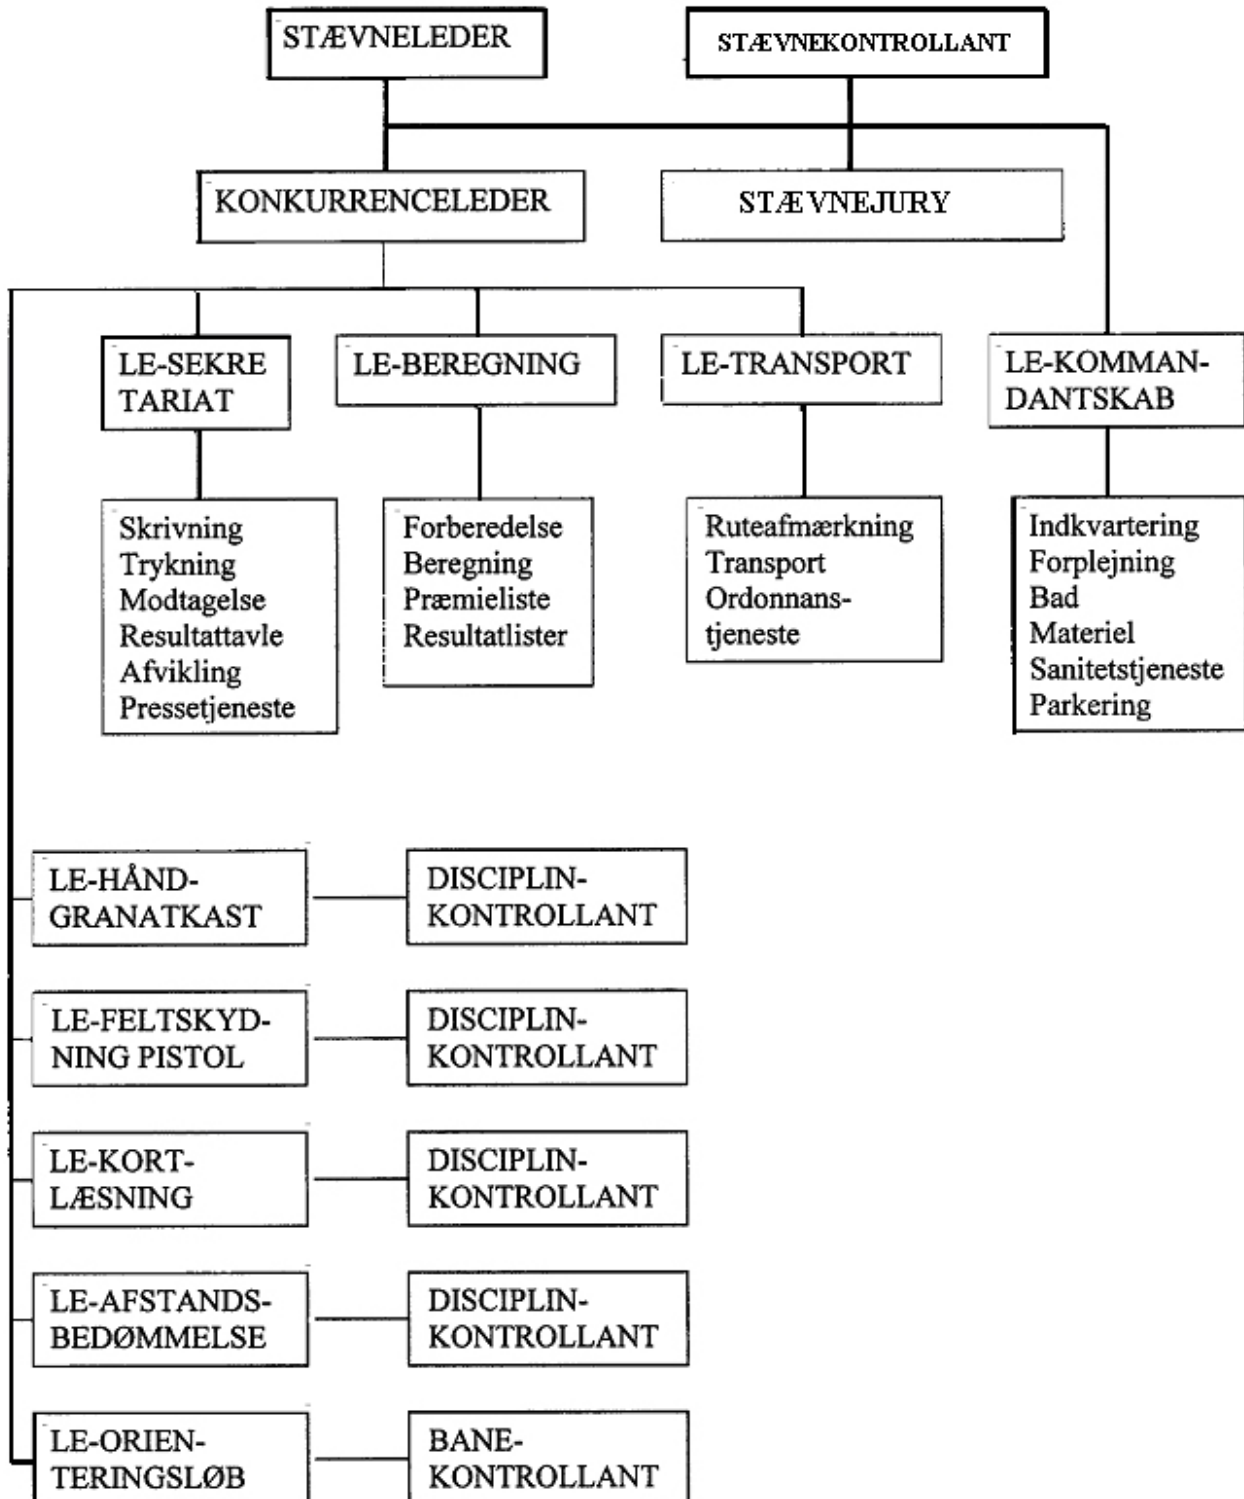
STÆVNELEDER

STÆVNEKONTROLLANT

KONKURRENCELEDER

STÆVNEJURY

LE-SEKRE TARIAT

LE-BEREGNING

LE-TRANSPORT

LE-KOMMAN-DANTSKAB

Skrivning
Trykning
Modtagelse
Resultattavle
Afvikling
Pressetjeneste

Forberedelse
Beregning
Præmieliste
Resultatlister

Ruteafmærkning
Transport
Ordonnans-tjeneste

Indkvartering
Forplejning
Bad
Materiel
Sanitetstjeneste
Parkering

LE-HÅND-GRANATKAST

DISCIPLIN-KONTROLLANT

LE-FELTSKYD-NING PISTOL

DISCIPLIN-KONTROLLANT

LE-KORT-LÆSNING

DISCIPLIN-KONTROLLANT

LE-AFSTANDS-BEDØMMELSE

DISCIPLIN-KONTROLLANT

LE-ORIEN-TERINGSLØB

BANE-KONTROLLANT